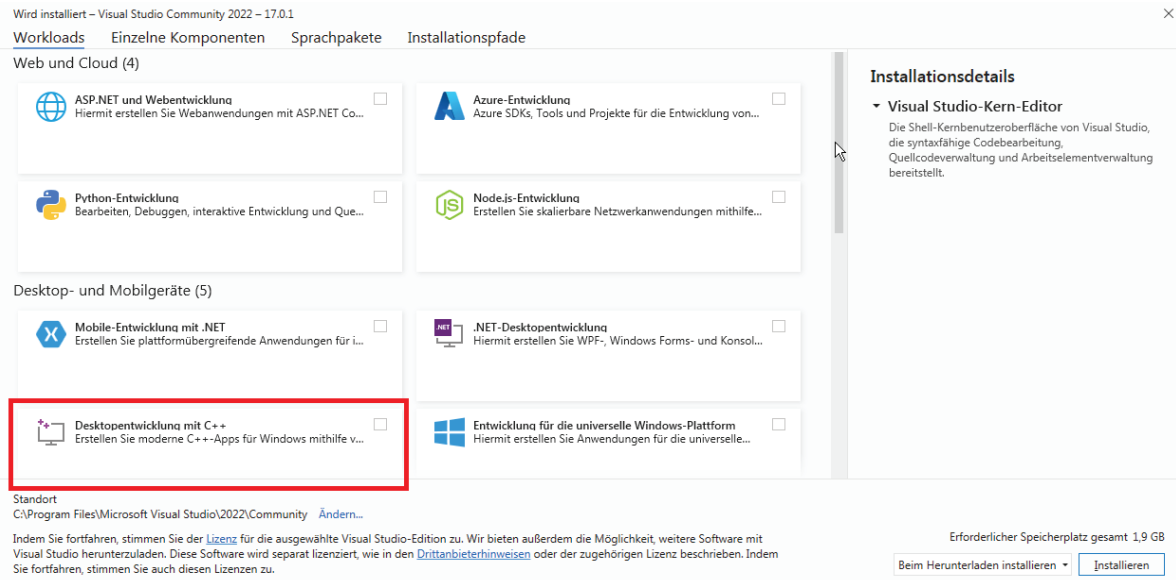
Wird installiert – Visual Studio Community 2022 – 17.0.1

Workloads Einzelne Komponenten Sprachpakete Installationspfade

Web und Cloud (4)

ASP.NET und Webentwicklung
Hiermit erstellen Sie Webanwendungen mit ASP.NET Co...

Azure-Entwicklung
Azure SDKs, Tools und Projekte für die Entwicklung von...

Python-Entwicklung
Bearbeiten, Debuggen, interaktive Entwicklung und Que...

Node.js-Entwicklung
Erstellen Sie skalierbare Netzwerkanwendungen mithilfe...

Desktop- und Mobilgeräte (5)

Mobile-Entwicklung mit .NET
Erstellen Sie plattformübergreifende Anwendungen für i...

.NET-Desktopentwicklung
Hiermit erstellen Sie WPF-, Windows Forms- und Konsol...

Desktopentwicklung mit C++
Erstellen Sie moderne C++-Apps für Windows mithilfe v...

Entwicklung für die universelle Windows-Plattform
Hiermit erstellen Sie Anwendungen für die universelle...

Installationsdetails

Visual Studio-Kern-Editor
Die Shell-Kernbenutzeroberfläche von Visual Studio, die syntaxfähige Codebearbeitung, Quellcodeverwaltung und Arbeitselementverwaltung bereitstellt.

Standort
C:\Program Files\Microsoft Visual Studio\2022\Community Ändern...

Indem Sie fortfahren, stimmen Sie der Lizenz für die ausgewählte Visual Studio-Edition zu. Wir bieten außerdem die Möglichkeit, weitere Software mit Visual Studio herunterzuladen. Diese Software wird separat lizenziert, wie in den Drittanbieterhinweisen oder der zugehörigen Lizenz beschrieben. Indem Sie fortfahren, stimmen Sie auch diesen Lizenzen zu.

Erforderlicher Speicherplatz gesamt 1,9 GB

Beim Herunterladen installieren Installieren